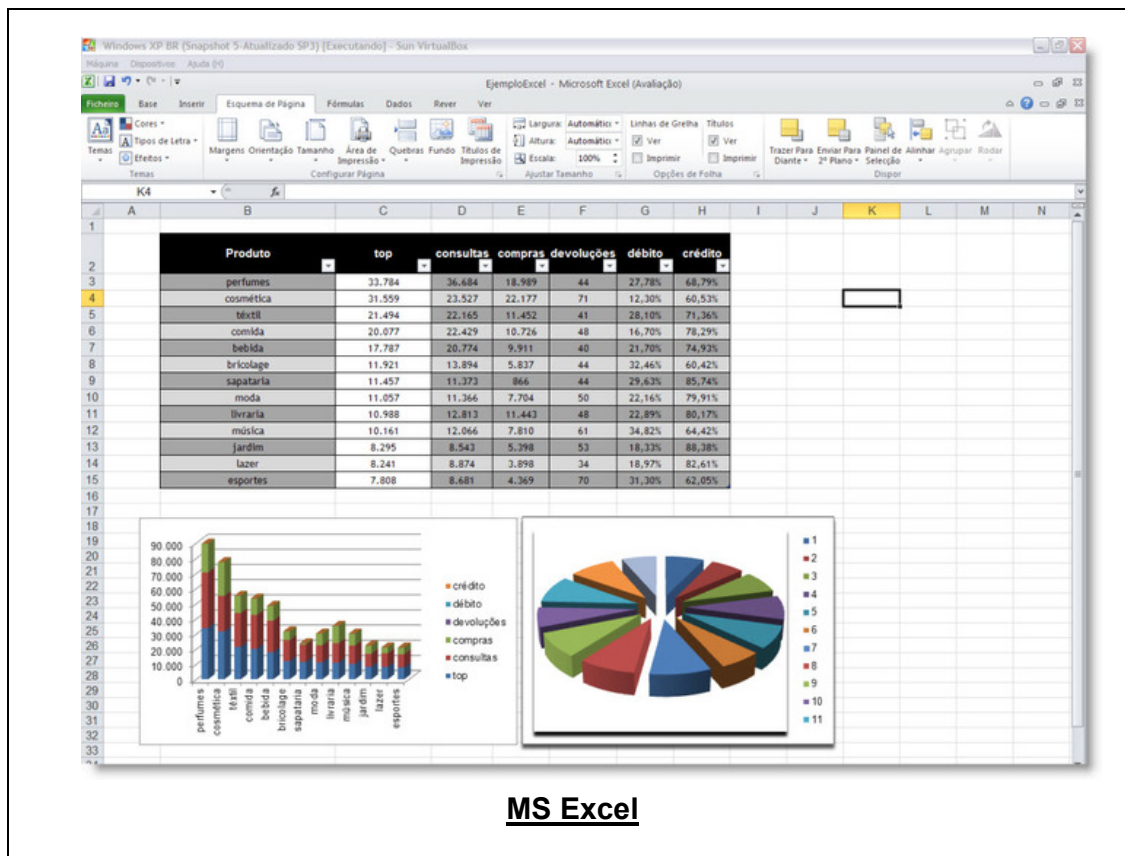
Windows XP BR (Snapshot 5-Atualizado SP3) [Executando] - Sun VirtualBox
Máquina Dispositivos Ajuda (H)

EjemploExcel - Microsoft Excel (Avaliação)

Ficheiro Base Inserir Esquema de Página Fórmulas Dados Rever Ver

Temas Cores Tipos de Letra Efeitos Temas
Margens Orientação Tamanho Área de Impressão Quebras Fundo Títulos de Impressão Configurar Página
Largura: Automátic Altura: Automátic Escala: 100% Ajustar Tamanho
Linhas de Grelha Ver Imprimir Títulos Ver Imprimir Opções de Folha
Trazer Para Diante Enviar Para 2º Plano Painel de Selecção Alinhar Agrupar Rodar Dispor

K4 $f_x$

| | A | B | C | D | E | F | G | H | I | J | K | L | M | N |
|---|---|---|---|---|---|---|---|---|---|---|---|---|---|---|
| 1 | | | | | | | | | | | | | | |
| 2 | | Produto | top | consultas | compras | devoluções | débito | crédito | | | | | | |
| 3 | | perfumes | 33.784 | 36.684 | 18.989 | 44 | 27,78% | 68,79% | | | | | | |
| 4 | | cosmética | 31.559 | 23.527 | 22.177 | 71 | 12,30% | 60,53% | | | | | | |
| 5 | | têxtil | 21.494 | 22.165 | 11.452 | 41 | 28,10% | 71,36% | | | | | | |
| 6 | | comida | 20.077 | 22.429 | 10.726 | 48 | 16,70% | 78,29% | | | | | | |
| 7 | | bebida | 17.787 | 20.774 | 9.911 | 40 | 21,70% | 74,93% | | | | | | |
| 8 | | bricolage | 11.921 | 13.894 | 5.837 | 44 | 32,46% | 60,42% | | | | | | |
| 9 | | sapataria | 11.457 | 11.373 | 866 | 44 | 29,63% | 85,74% | | | | | | |
| 10 | | moda | 11.057 | 11.366 | 7.704 | 50 | 22,16% | 79,91% | | | | | | |
| 11 | | livraria | 10.988 | 12.813 | 11.443 | 48 | 22,89% | 80,17% | | | | | | |
| 12 | | música | 10.161 | 12.066 | 7.810 | 61 | 34,82% | 64,42% | | | | | | |
| 13 | | jardim | 8.295 | 8.543 | 5.398 | 53 | 18,33% | 88,38% | | | | | | |
| 14 | | lazer | 8.241 | 8.874 | 3.898 | 34 | 18,97% | 82,61% | | | | | | |
| 15 | | esportes | 7.808 | 8.681 | 4.369 | 70 | 31,30% | 62,05% | | | | | | |

90.000
80.000
70.000
60.000
50.000
40.000
30.000
20.000
10.000
0
perfumes cosmética têxtil comida bebida bricolage sapataria moda livraria música jardim lazer esportes
crédito
débito
devoluções
compras
consultas
top

1
2
3
4
5
6
7
8
9
10
11

MS Excel